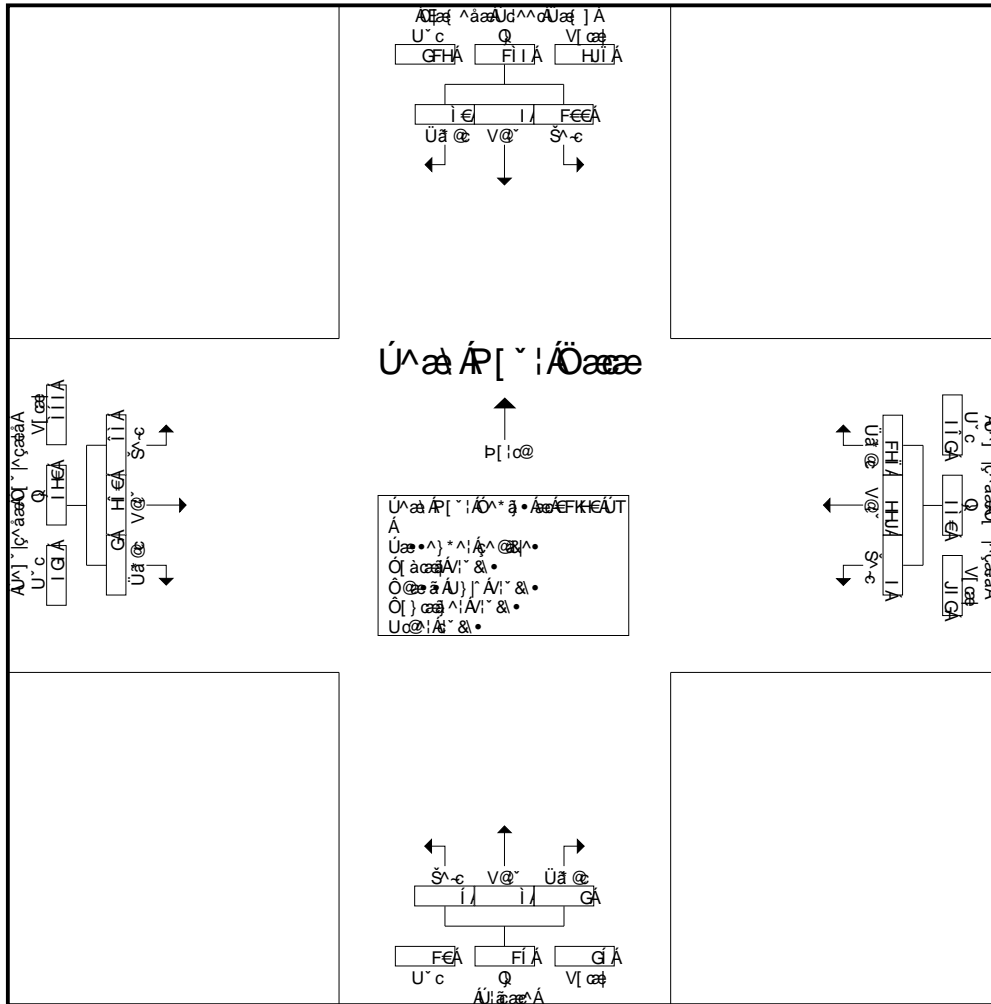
ÁŒãæ¦ ^åææÁÚd^^œÁUæ¦ ]Á
U˘c Q V[œæ
GFHÁ FÌ I Á HJÏ Á
ì € I / F€€Á
Üãt @c V@˘ Š^-c

Ú^æ\ÁP[˘¦ÁÖææ

Þ[¦c@

Ú^æ\ÁP[˘¦ÁÖ^*ã}•Áææ^ÁFKH€ÁUT
Á
Ú¦æ•^}*^¦Áç^@ã&|^•
Ó[àcæãÁV¦˘&\•
Ô@æ•ã•ÁU}|^ÁV¦˘&\•
Ô[}cæã^¦ÁV¦˘&\•
Uc@^¦ÁV¦˘&\•

ÁU^]˘|ç^åæÁQ[˘|^ç^åæÁ
U˘c Q V[œæ
I G Á I H€Á ÏÌ I Á
GÁ Ì Ì Á H Í €Á
Üãt @c V@˘ Š^-c

ÁO^]˘|ç^åæÁ
U˘c Q V[œæ
Ì Î GÁ Ì Ì €Á J I GÁ
FHÏ Á HJÁ I Á
Üãt @c V@˘ Š^-c

Š^-c V@˘ Üãt @c
Í / Ì / GÁ
F€Á FÍ Á GÍ Á
U˘c Q V[œæ
ÁU¦ãcæ^Á